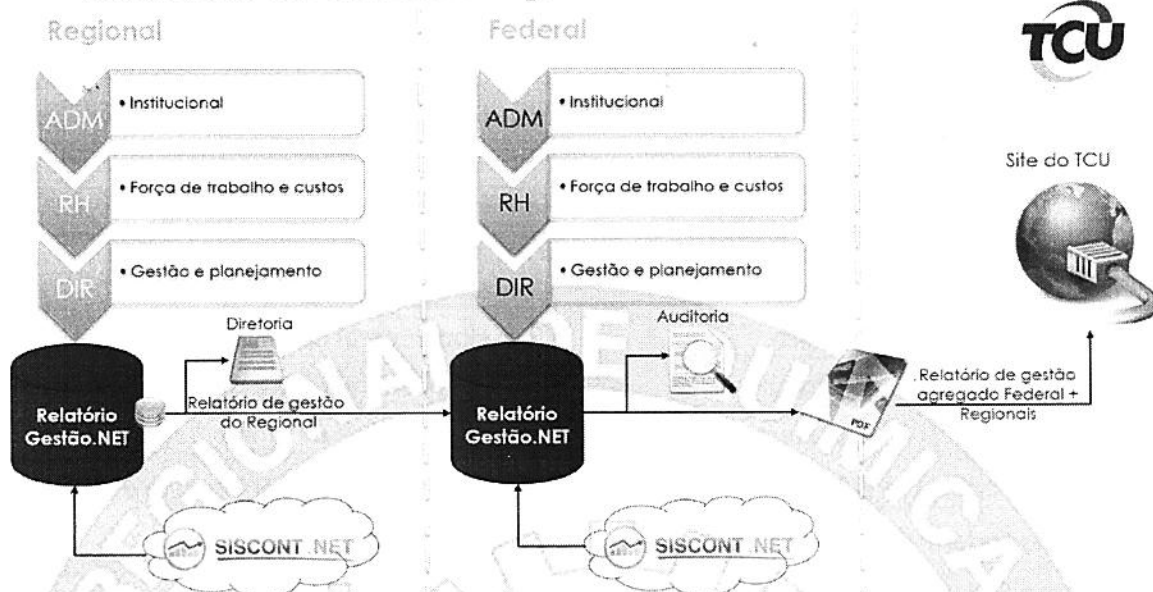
Regional

ADM
• Institucional

RH
• Força de trabalho e custos

DIR
• Gestão e planejamento

Diretoria

Relatório Gestão.NET

Relatório de gestão do Regional

SISCONT .NET

Federal

ADM
• Institucional

RH
• Força de trabalho e custos

DIR
• Gestão e planejamento

Auditoria

Relatório Gestão.NET

SISCONT .NET

PDF

Relatório de gestão agregado Federal + Regionais

TCU

Site do TCU